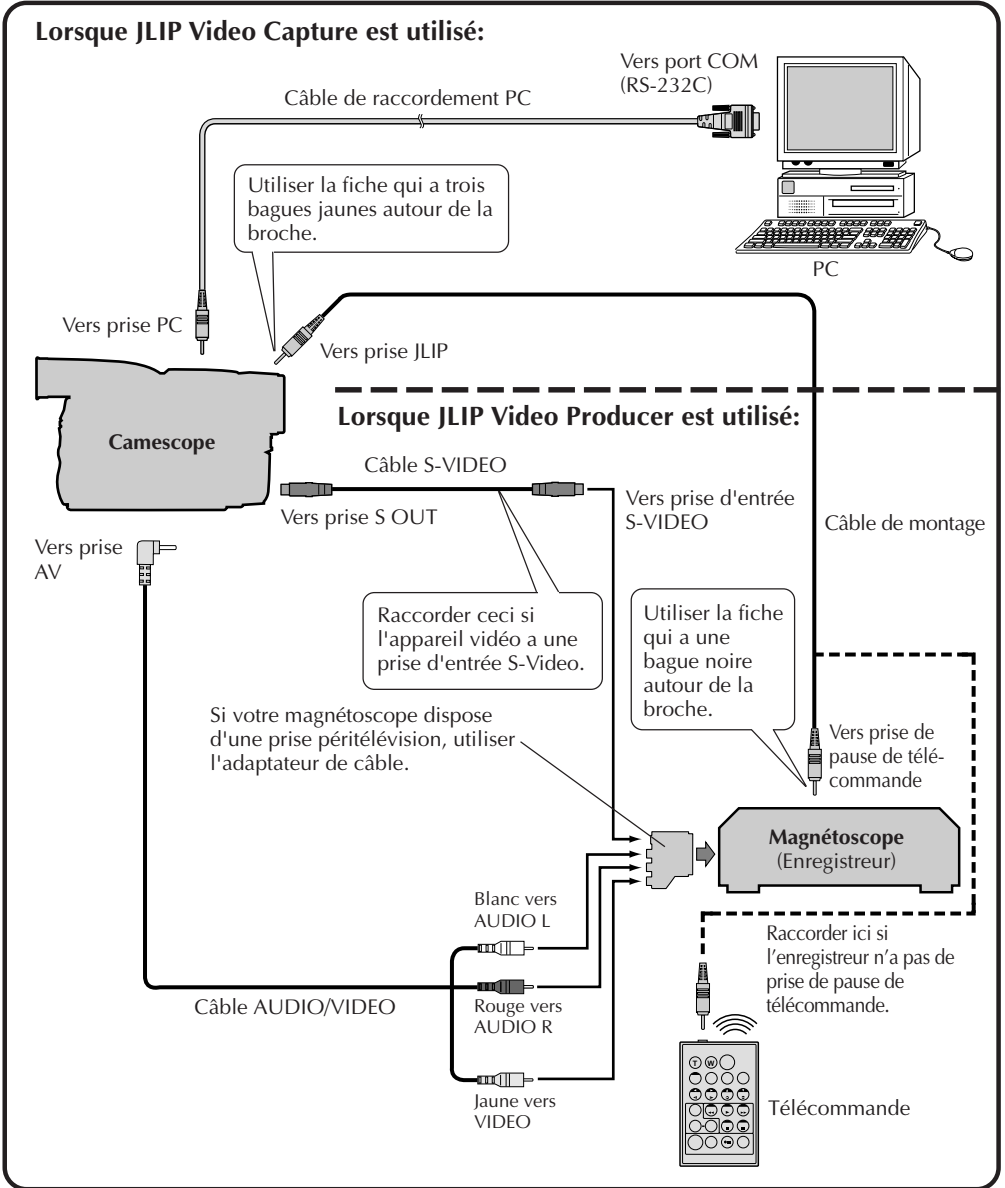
Lorsque JLIP Video Capture est utilisé:

Vers port COM (RS-232C)

Câble de raccordement PC

Utiliser la fiche qui a trois bagues jaunes autour de la broche.

PC

Vers prise PC

Vers prise JLIP

Lorsque JLIP Video Producer est utilisé:

Camescope

Câble S-VIDEO

Vers prise S OUT

Vers prise d'entrée S-VIDEO

Câble de montage

Vers prise AV

Raccorder ceci si l'appareil vidéo a une prise d'entrée S-Video.

Utiliser la fiche qui a une bague noire autour de la broche.

Si votre magnétoscope dispose d'une prise péritélévision, utiliser l'adaptateur de câble.

Vers prise de pause de télécommande

Magnétoscope (Enregistreur)

Blanc vers AUDIO L

Raccorder ici si l'enregistreur n'a pas de prise de pause de télécommande.

Câble AUDIO/VIDEO

Rouge vers AUDIO R

Jaune vers VIDEO

Télécommande